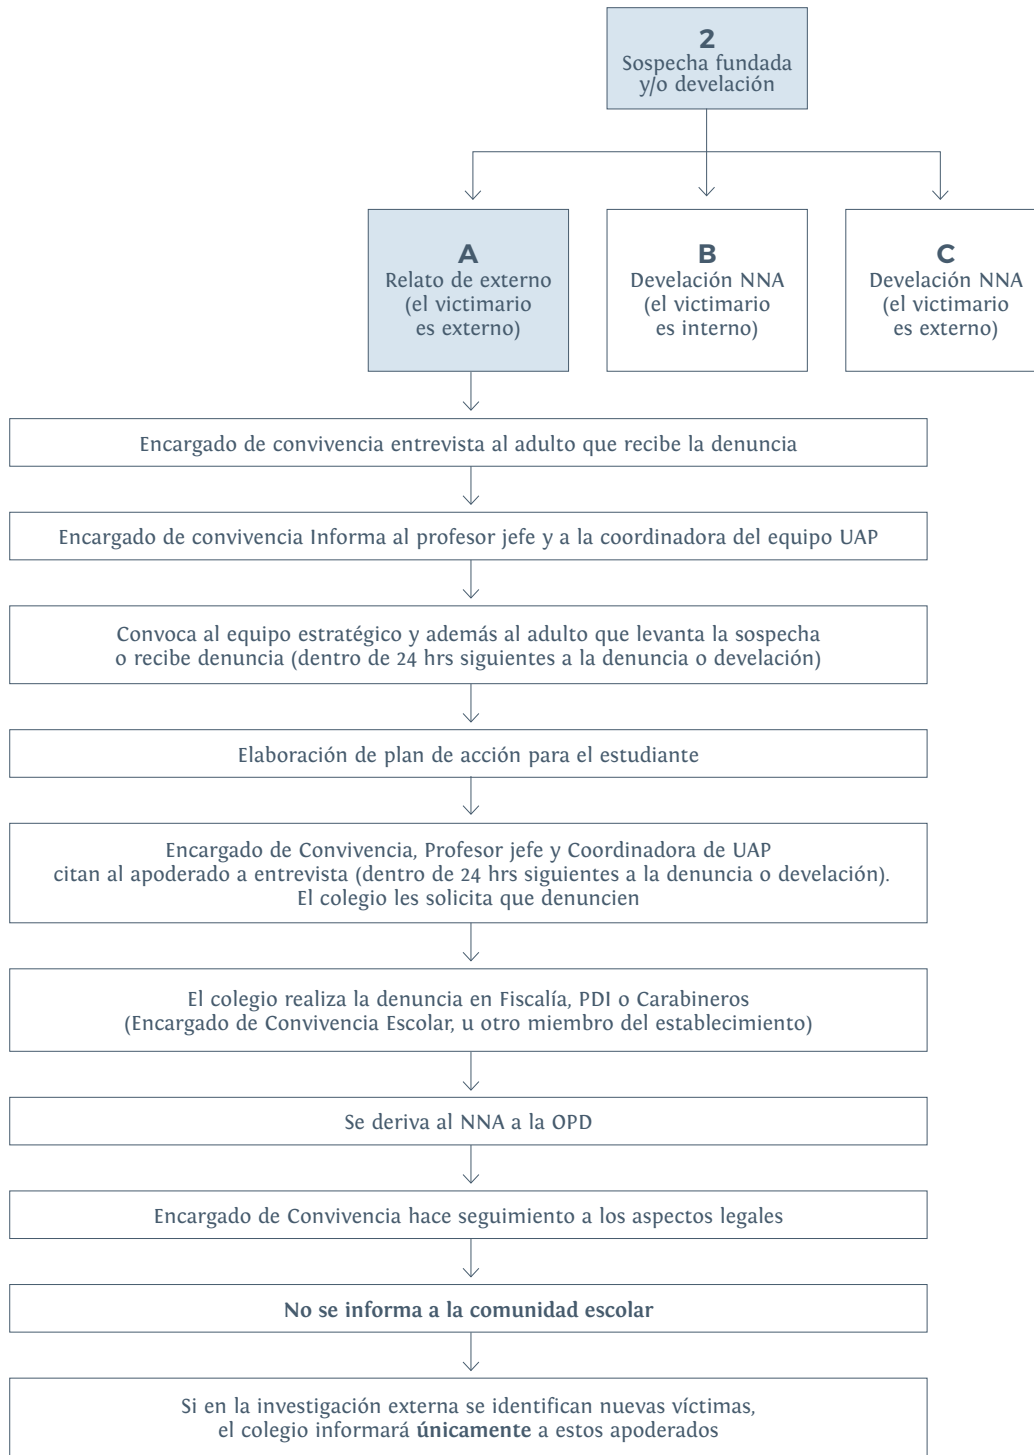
2
Sospecha fundada y/o develación

A
Relato de externo (el victimario es externo)

B
Develación NNA (el victimario es interno)

C
Develación NNA (el victimario es externo)

Encargado de convivencia entrevista al adulto que recibe la denuncia

Encargado de convivencia Informa al profesor jefe y a la coordinadora del equipo UAP

Convoca al equipo estratégico y además al adulto que levanta la sospecha o recibe denuncia (dentro de 24 hrs siguientes a la denuncia o develación)

Elaboración de plan de acción para el estudiante

Encargado de Convivencia, Profesor jefe y Coordinadora de UAP citan al apoderado a entrevista (dentro de 24 hrs siguientes a la denuncia o develación). El colegio les solicita que denuncien

El colegio realiza la denuncia en Fiscalía, PDI o Carabineros (Encargado de Convivencia Escolar, u otro miembro del establecimiento)

Se deriva al NNA a la OPD

Encargado de Convivencia hace seguimiento a los aspectos legales

No se informa a la comunidad escolar

Si en la investigación externa se identifican nuevas víctimas, el colegio informará únicamente a estos apoderados